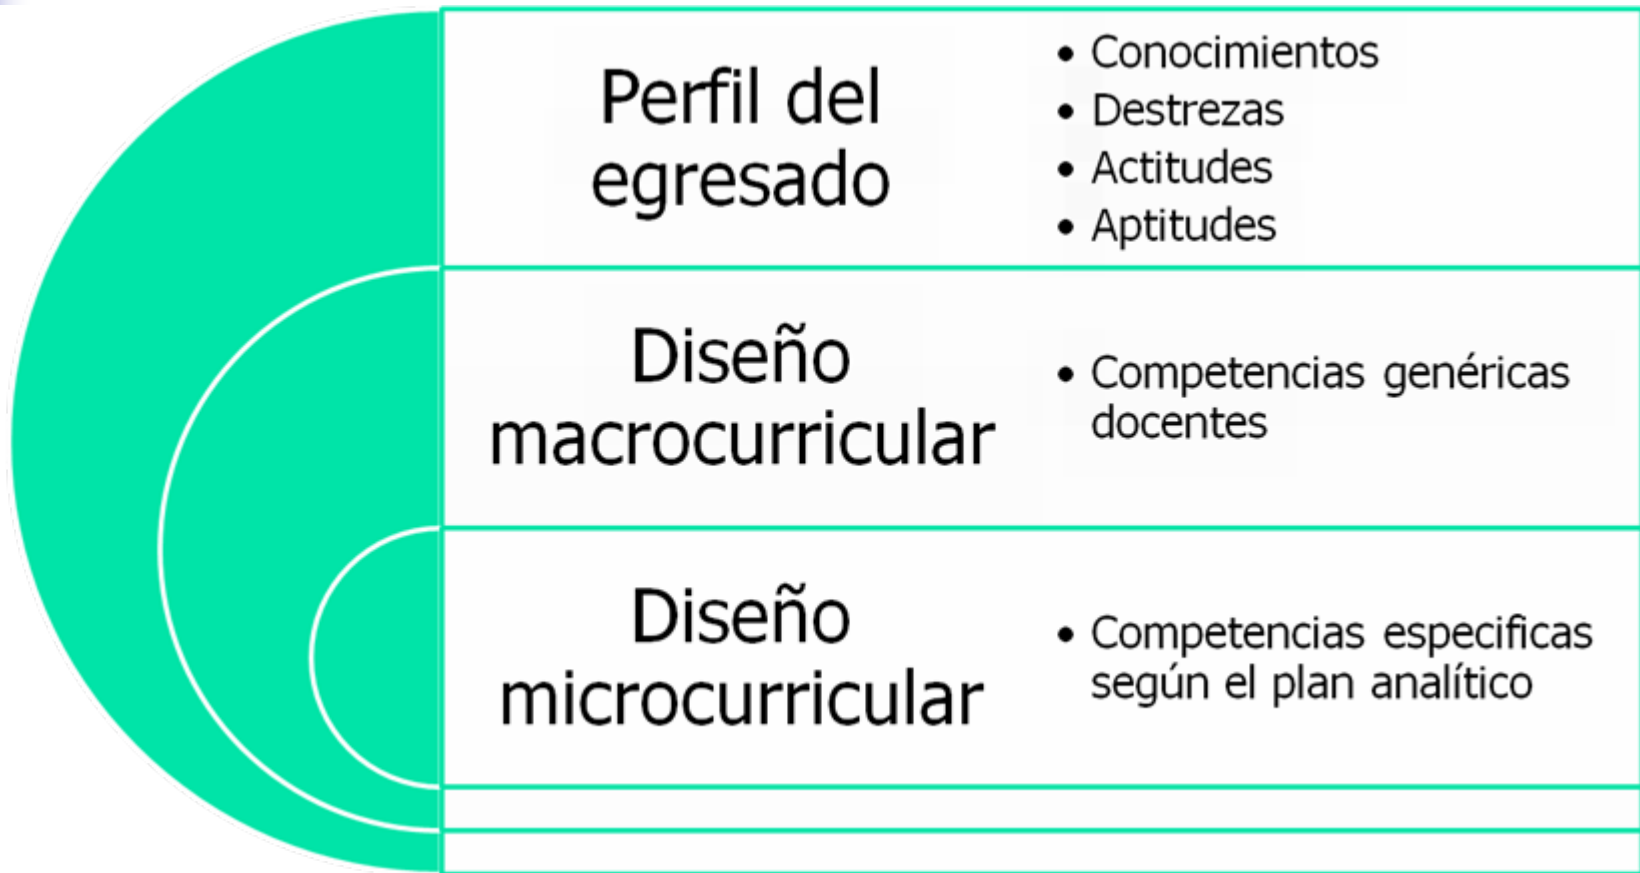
Perfil del egresado

• Conocimientos
• Destrezas
• Actitudes
• Aptitudes

Diseño macrocurricular

• Competencias genéricas docentes

Diseño microcurricular

• Competencias especificas según el plan analítico